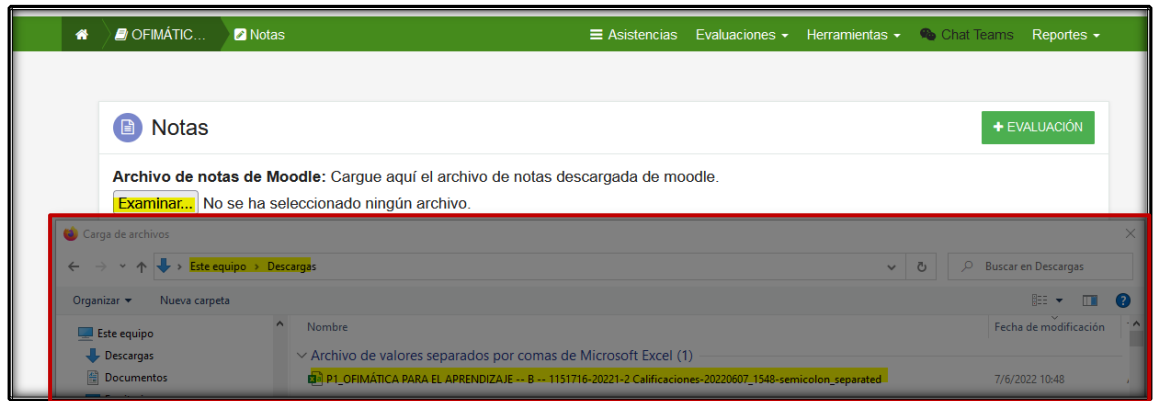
OFIMÁTIC... Notas

Asistencias Evaluaciones Herramientas Chat Teams Reportes

Notas

+ EVALUACIÓN

**Archivo de notas de Moodle:** Cargue aquí el archivo de notas descargada de moodle.

Examinar... No se ha seleccionado ningún archivo.

Carga de archivos

Este equipo > Descargas

Buscar en Descargas

Organizar Nueva carpeta

Este equipo
Descargas
Documentos

Nombre

Fecha de modificación

Archivo de valores separados por comas de Microsoft Excel (1)

P1_OFIMÁTICA PARA EL APRENDIZAJE -- B -- 1151716-20221-2 Calificaciones-20220607_1548-semicolon_separated

7/6/2022 10:48